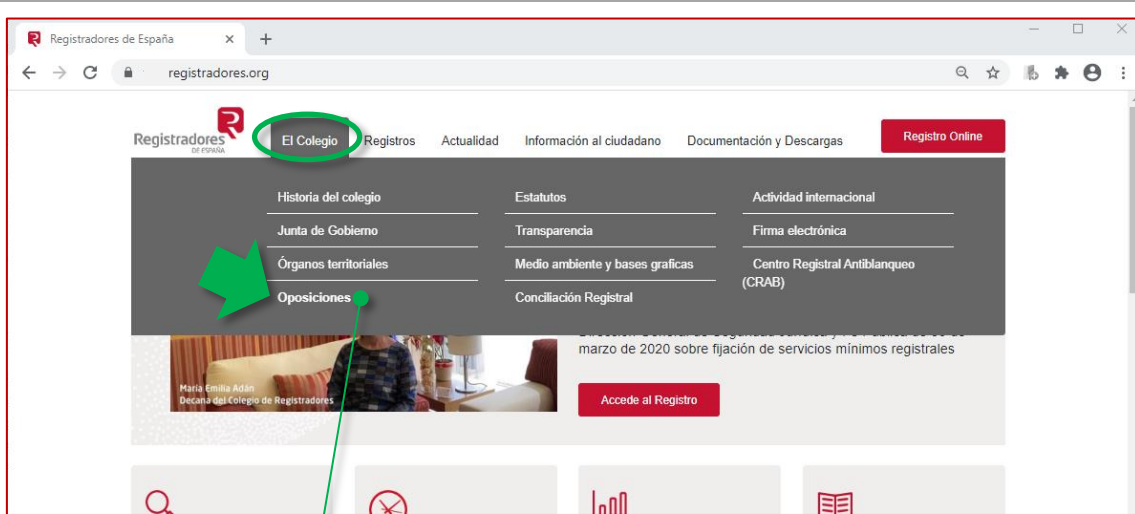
Registradores de España ×

registradores.org

Registradores DE ESPAÑA

El Colegio Registros Actualidad Información al ciudadano Documentación y Descargas Registro Online

Historia del colegio
Junta de Gobierno
Órganos territoriales
Oposiciones

Estatutos
Transparencia
Medio ambiente y bases graficas
Conciliación Registral

Actividad internacional
Firma electrónica
Centro Registral Antiblanqueo (CRAB)

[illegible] marzo de 2020 sobre fijación de servicios mínimos registrales

María Emilia Adán
Decana del Colegio de Registradores

Accede al Registro